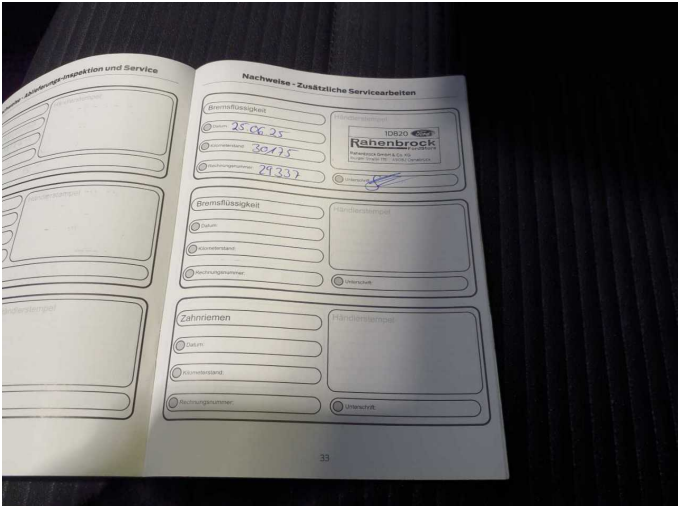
-Ablieferungs-Inspektion und Service

Händlerstempel

Händlerstempel

Händlerstempel

Nachweise - Zusätzliche Servicearbeiten

Bremsflüssigkeit
Datum: 25.06.25
Kilometerstand: 30175
Rechnungsnummer: 29337

Händlerstempel
10820 Ford
Rahenbrock
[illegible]

Unterschrift: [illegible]

Bremsflüssigkeit
Datum:
Kilometerstand:
Rechnungsnummer:

Händlerstempel

Unterschrift:

Zahnriemen
Datum:
Kilometerstand:
Rechnungsnummer:

Händlerstempel

Unterschrift:

33